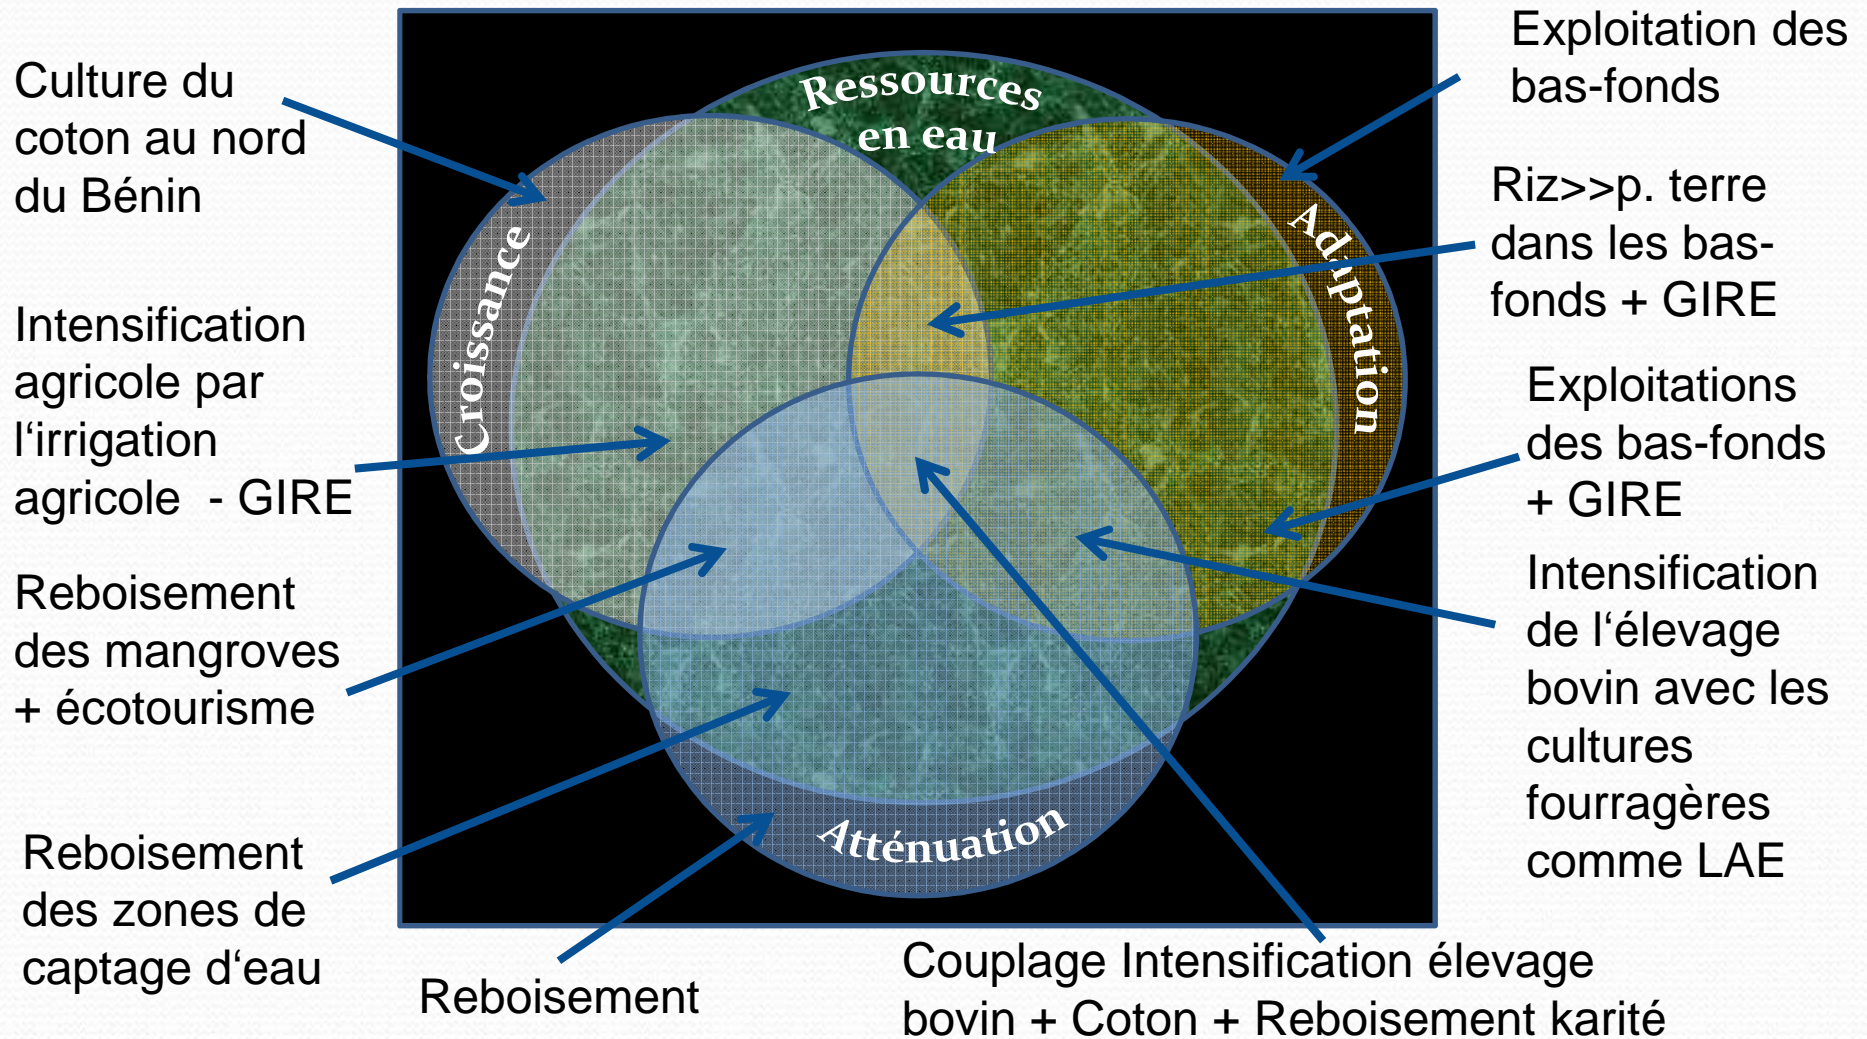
Culture du coton au nord du Bénin

Intensification agricole par l‘irrigation agricole - GIRE

Reboisement des mangroves + écotourisme

Reboisement des zones de captage d‘eau

Reboisement

Ressources en eau

Croissance

Adaptation

Atténuation

Exploitation des bas-fonds

Riz>>p. terre dans les bas-fonds + GIRE

Exploitations des bas-fonds + GIRE

Intensification de l‘élevage bovin avec les cultures fourragères comme LAE

Couplage Intensification élevage bovin + Coton + Reboisement karité